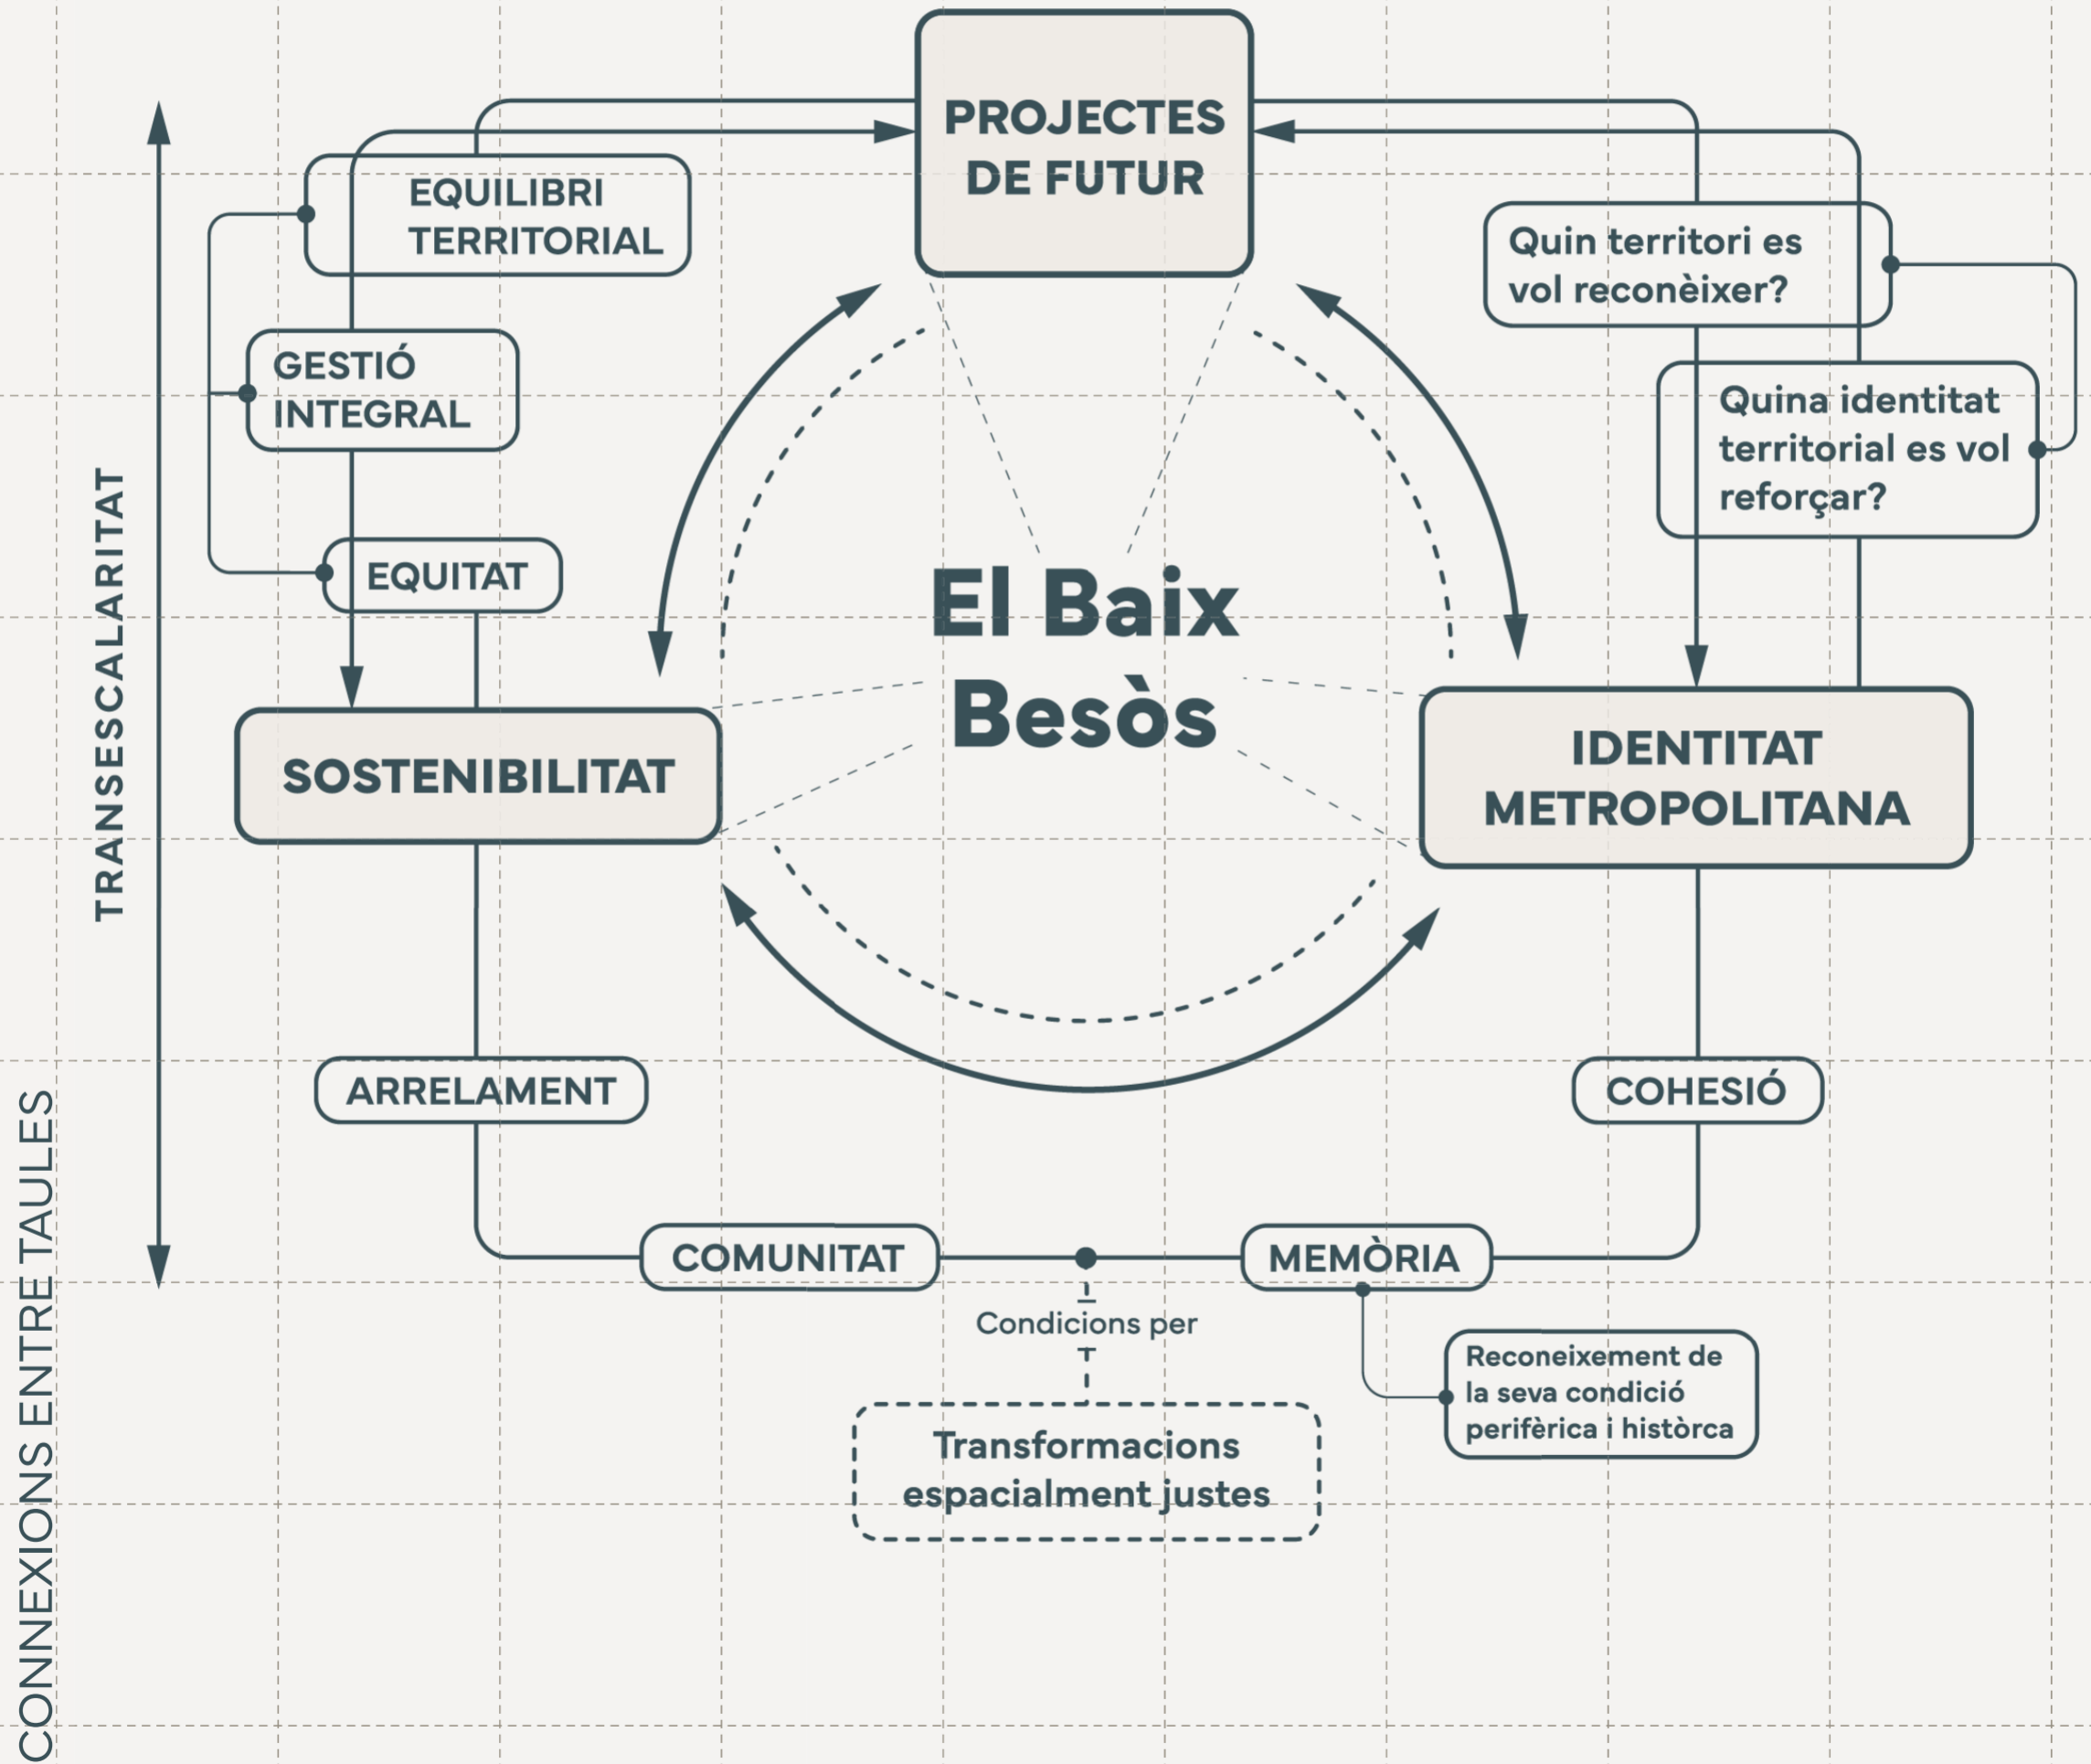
CONNEXIONS ENTRE TAULES

TRANSESCALARITAT

PROJECTES DE FUTUR

EQUILIBRI TERRITORIAL

GESTIÓ INTEGRAL

EQUITAT

Quin territori es vol reconèixer?

Quina identitat territorial es vol reforçar?

El Baix Besòs

SOSTENIBILITAT

IDENTITAT METROPOLITANA

ARRELAMENT

COHESIÓ

COMUNITAT

MEMÒRIA

Condicions per

Transformacions espacialment justes

Reconeixement de la seva condició perifèrica i històrca